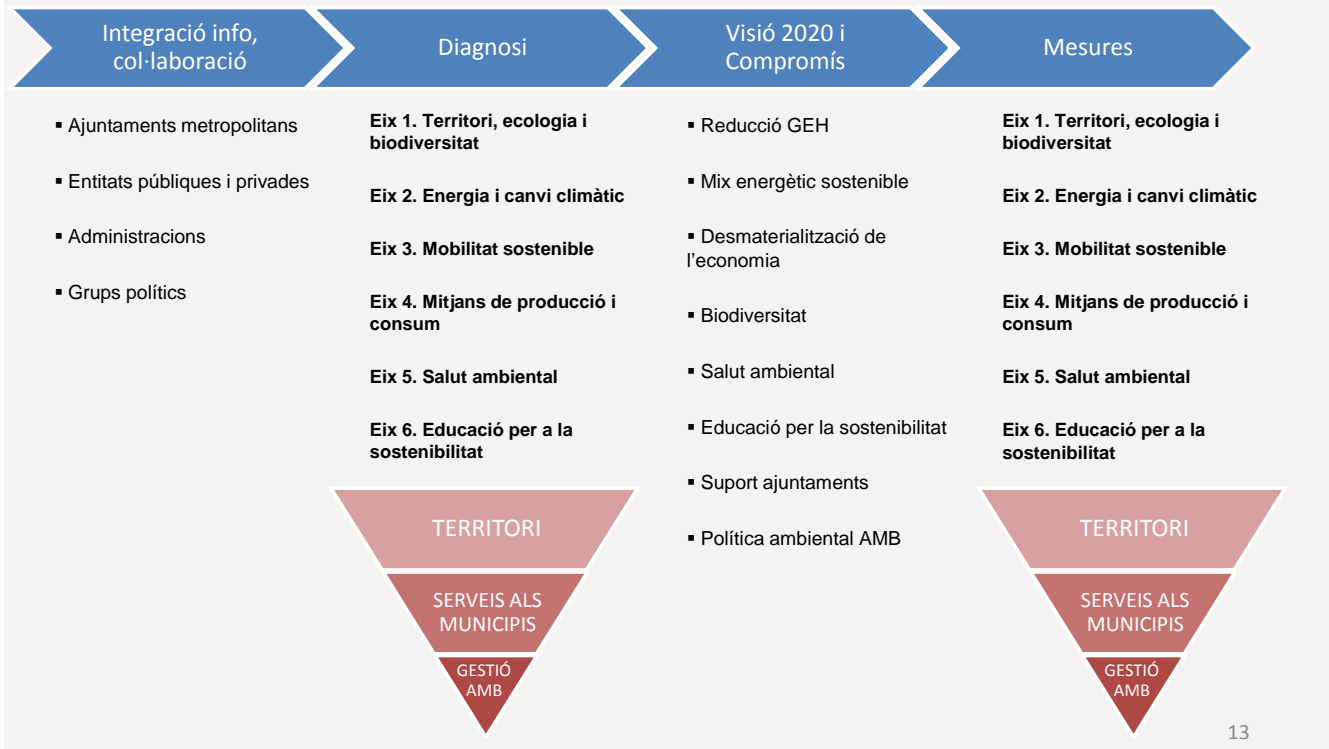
Integració info, col·laboració

Diagnosi

Visió 2020 i Compromís

Mesures

▪ Ajuntaments metropolitans

▪ Entitats públiques i privades

▪ Administracions

▪ Grups polítics

**Eix 1. Territori, ecologia i biodiversitat**

**Eix 2. Energia i canvi climàtic**

**Eix 3. Mobilitat sostenible**

**Eix 4. Mitjans de producció i consum**

**Eix 5. Salut ambiental**

**Eix 6. Educació per a la sostenibilitat**

TERRITORI

SERVEIS ALS MUNICIPIS

GESTIÓ AMB

▪ Reducció GEH

▪ Mix energètic sostenible

▪ Desmaterialització de l'economia

▪ Biodiversitat

▪ Salut ambiental

▪ Educació per la sostenibilitat

▪ Suport ajuntaments

▪ Política ambiental AMB

**Eix 1. Territori, ecologia i biodiversitat**

**Eix 2. Energia i canvi climàtic**

**Eix 3. Mobilitat sostenible**

**Eix 4. Mitjans de producció i consum**

**Eix 5. Salut ambiental**

**Eix 6. Educació per a la sostenibilitat**

TERRITORI

SERVEIS ALS MUNICIPIS

GESTIÓ AMB

13